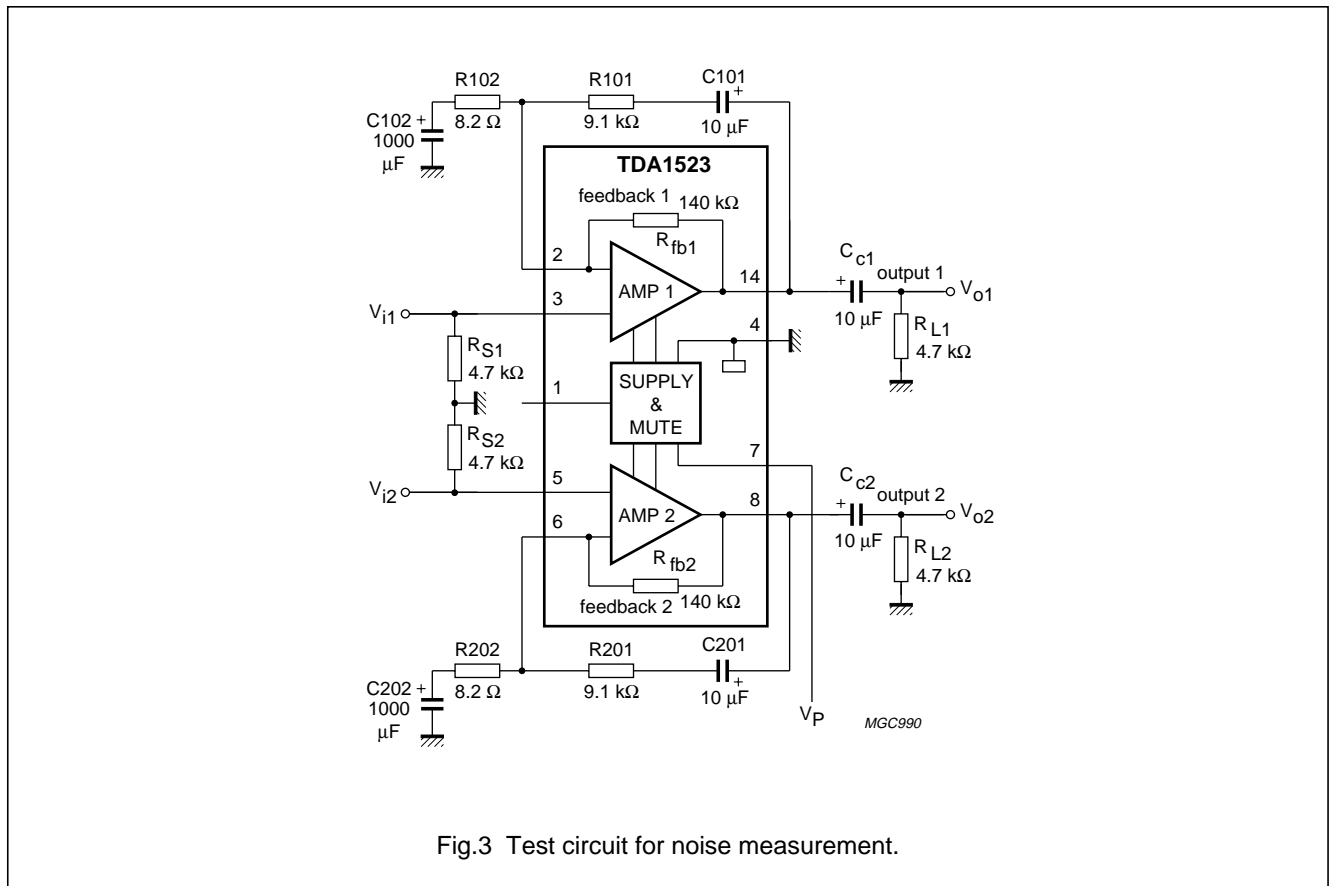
R102
8.2 Ω
R101
9.1 kΩ
C101
10 μF
C102
1000 μF
TDA1523
feedback 1
140 kΩ
$R_{fb1}$
2
AMP 1
14
$C_{c1}$
output 1
$V_{o1}$
$V_{i1}$
3
10 μF
$R_{L1}$
4.7 kΩ
4
$R_{S1}$
4.7 kΩ
1
SUPPLY & MUTE
$R_{S2}$
4.7 kΩ
7
$V_{i2}$
5
$C_{c2}$
output 2
8
$V_{o2}$
6
AMP 2
10 μF
$R_{fb2}$
$R_{L2}$
4.7 kΩ
feedback 2
140 kΩ
R202
8.2 Ω
R201
9.1 kΩ
C201
10 μF
C202
1000 μF
$V_P$
MGC990

Fig.3 Test circuit for noise measurement.